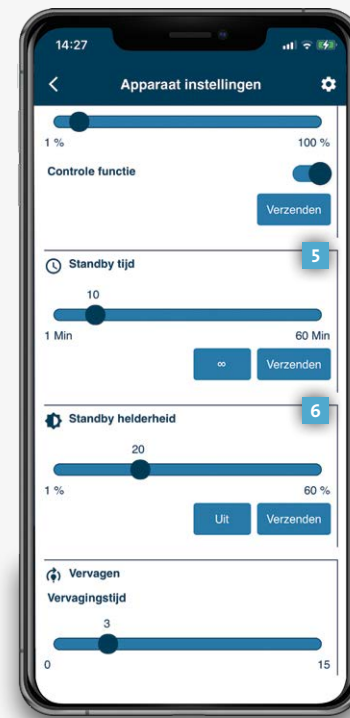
14:27

Apparaat instellingen

1 %
100 %

Controle functie

Verzenden

5

Standby tijd

10

1 Min
60 Min

∞
Verzenden

6

Standby helderheid

20

1 %
60 %

Uit
Verzenden

Vervagen

Vervagingstijd

3

0
15